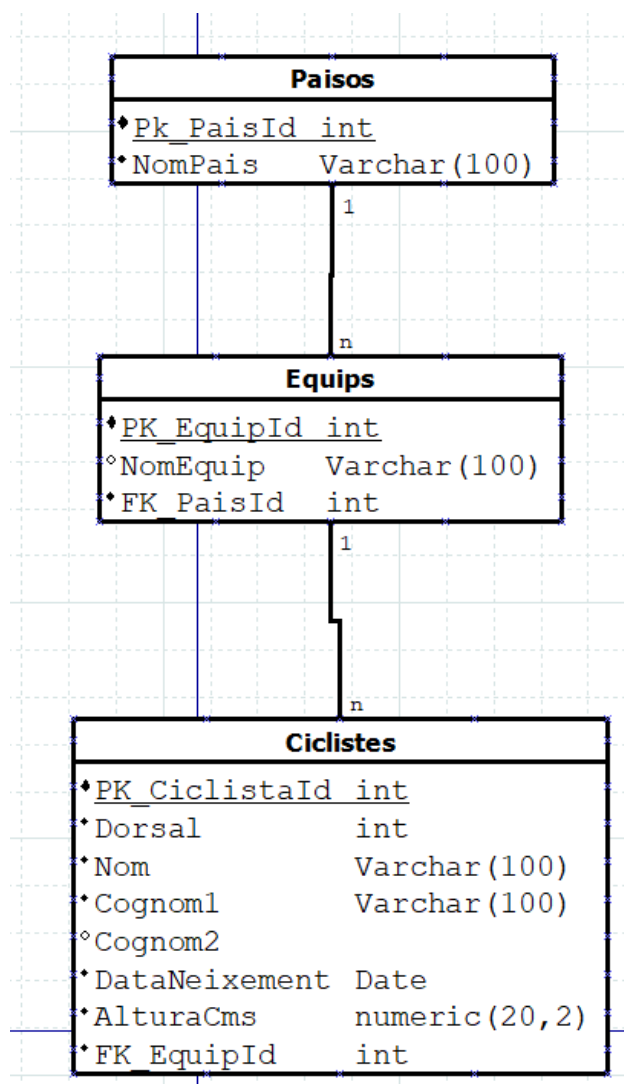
Paisos

Pk_PaisId int
NomPais Varchar(100)

1

n

Equips

PK_EquipId int
NomEquip Varchar(100)
FK_PaisId int

1

n

Ciclistes

PK_CiclistaId int
Dorsal int
Nom Varchar(100)
Cognom1 Varchar(100)
Cognom2
DataNeixement Date
AlturaCms numeric(20,2)
FK_EquipId int